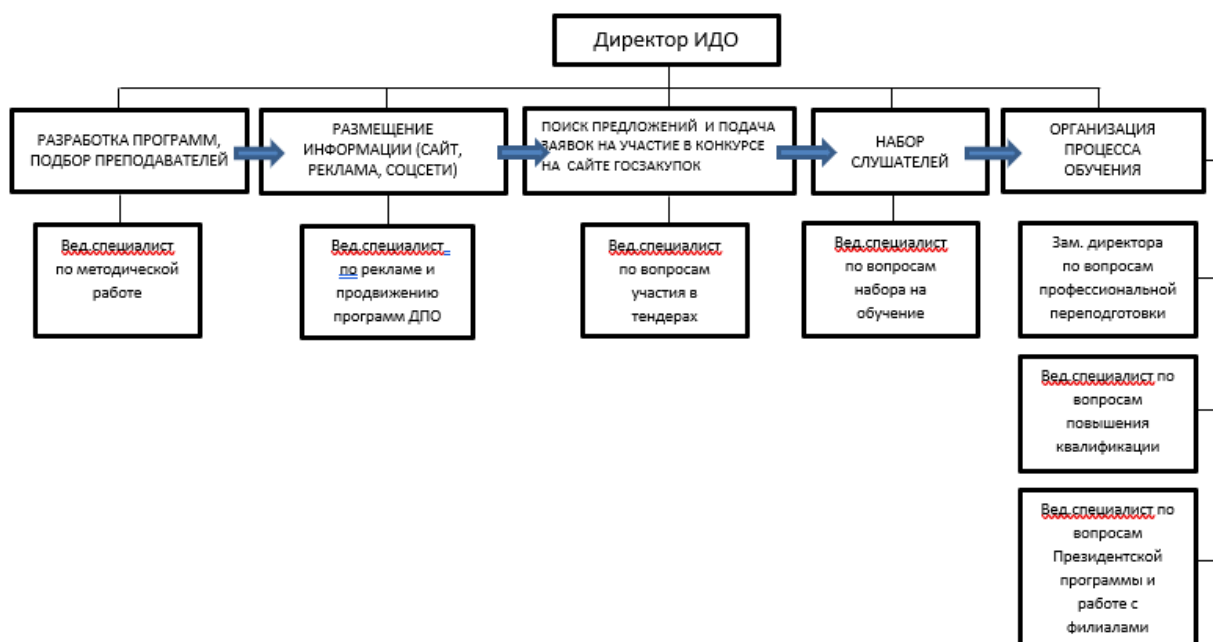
Директор ИДО

РАЗРАБОТКА ПРОГРАММ, ПОДБОР ПРЕПОДАВАТЕЛЕЙ

РАЗМЕЩЕНИЕ ИНФОРМАЦИИ (САЙТ, РЕКЛАМА, СОЦСЕТИ)

ПОИСК ПРЕДЛОЖЕНИЙ И ПОДАЧА ЗАЯВОК НА УЧАСТИЕ В КОНКУРСЕ НА САЙТЕ ГОСЗАКУПОК

НАБОР СЛУШАТЕЛЕЙ

ОРГАНИЗАЦИЯ ПРОЦЕССА ОБУЧЕНИЯ

Вед.специалист по методической работе

Вед.специалист по рекламе и продвижению программ ДПО

Вед.специалист по вопросам участия в тендерах

Вед.специалист по вопросам набора на обучение

Зам. директора по вопросам профессиональной переподготовки

Вед.специалист по вопросам повышения квалификации

Вед.специалист по вопросам Президентской программы и работе с филиалами